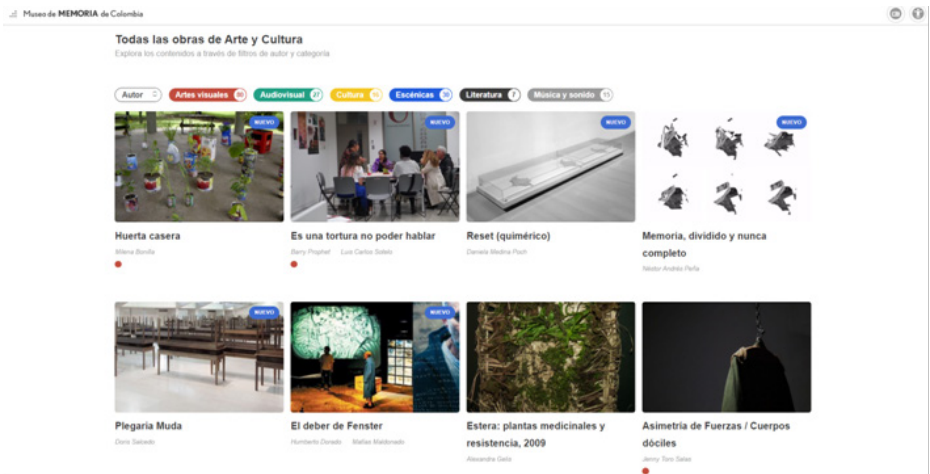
Museo de MEMORIA de Colombia

Todas las obras de Arte y Cultura

Explora los contenidos a través de filtros de autor y categoría

Autor
Artes visuales 80
Audiovisual 27
Cultura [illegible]
Escénicas 30
Literatura 7
Música y sonido 11

NUEVO

Huerta casera

Milena Bonilla

NUEVO

Es una tortura no poder hablar

Berry Prophet Luis Carlos Sotelo

NUEVO

Reset (quimérico)

Daniela Medina Poch

NUEVO

Memoria, dividido y nunca completo

Néstor Andrés Peña

NUEVO

Plegaria Muda

Doris Salcedo

NUEVO

El deber de Fenster

Humberto Dorado Matías Maldonado

Estera: plantas medicinales y resistencia, 2009

Alexandra Gelis

Asimetría de Fuerzas / Cuerpos dóciles

Jenny Toro Salas